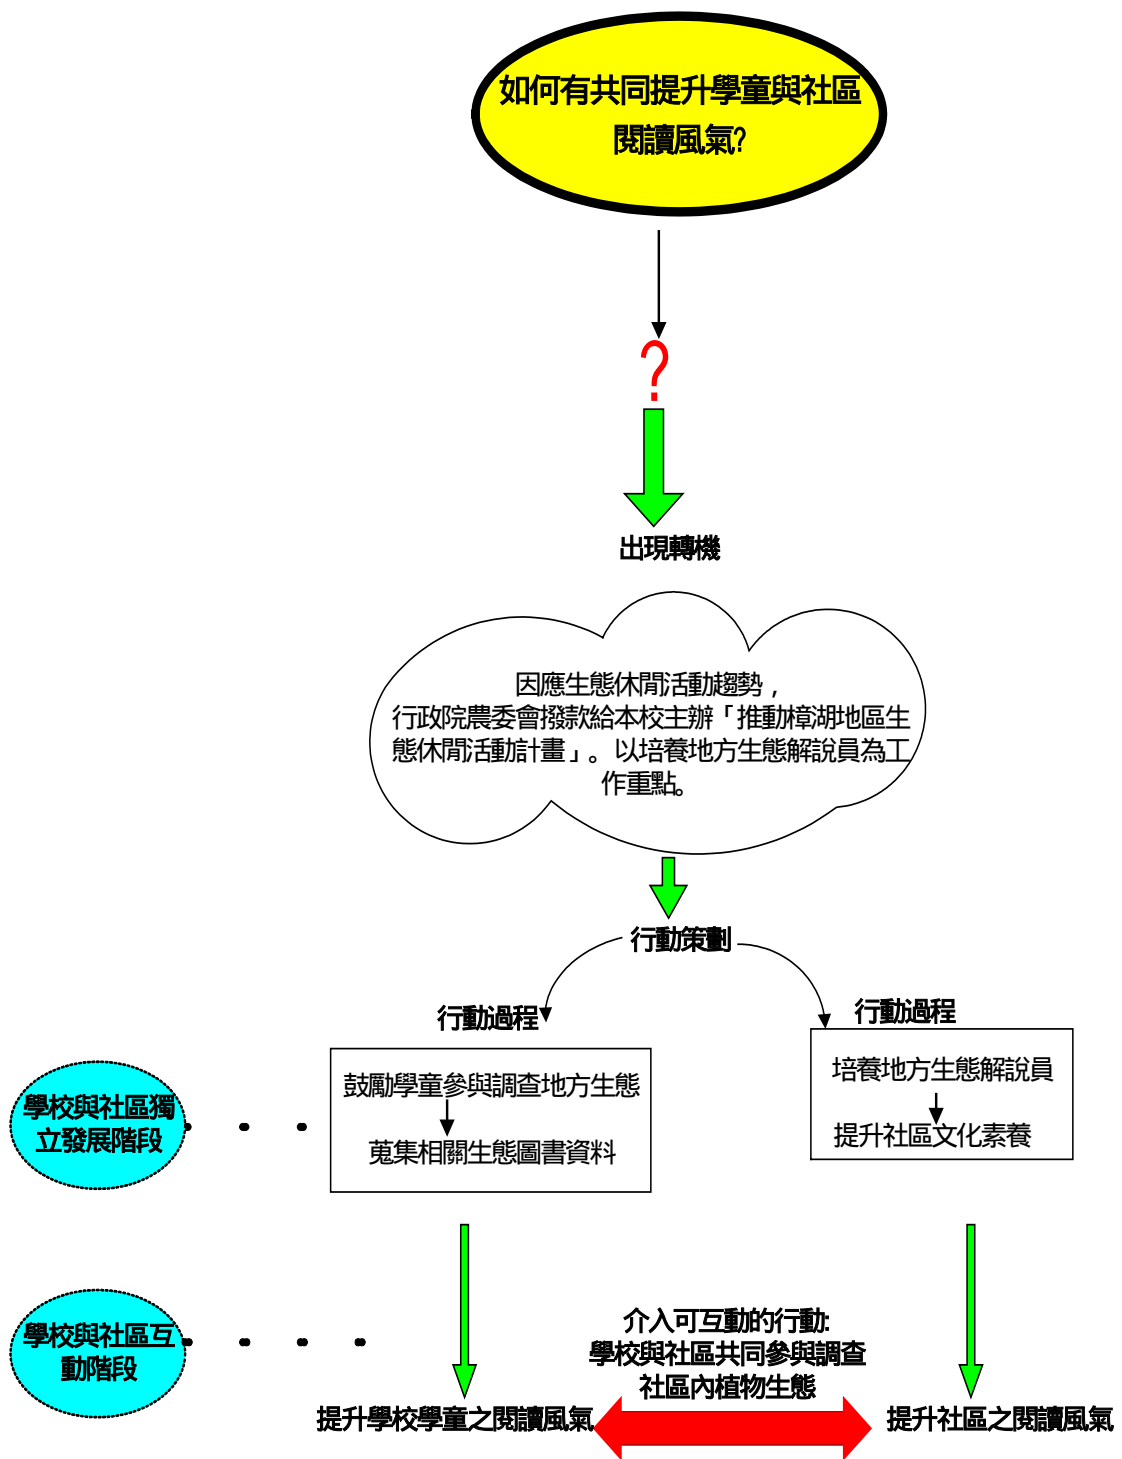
如何有共同提升學童與社區閱讀風氣?

?

出現轉機

因應生態休閒活動趨勢，行政院農委會撥款給本校主辦「推動樟湖地區生態休閒活動計畫」。以培養地方生態解說員為工作重點。

行動策劃

行動過程

行動過程

學校與社區獨立發展階段

鼓勵學童參與調查地方生態

蒐集相關生態圖書資料

培養地方生態解說員

提升社區文化素養

學校與社區互動階段

介入可互動的行動:
學校與社區共同參與調查社區內植物生態

提升學校學童之閱讀風氣

提升社區之閱讀風氣